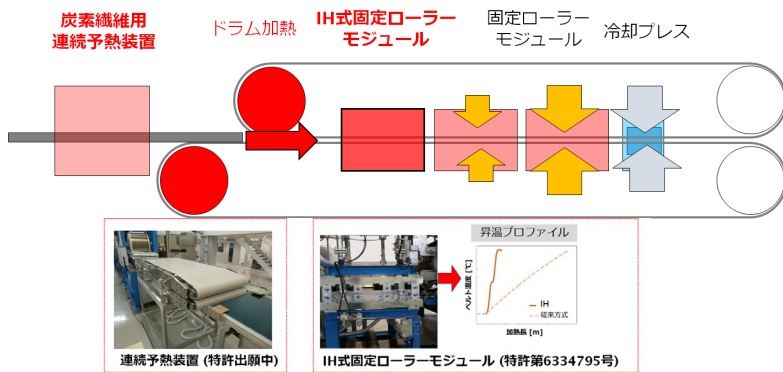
炭素繊維用
連続予熱装置

ドラム加熱

IH式固定ローラー
モジュール

固定ローラー
モジュール

冷却プレス

昇温プロファイル

ベルト温度 [℃]

IH
従来方式

加熱長 [m]

連続予熱装置 (特許出願中)

IH式固定ローラーモジュール (特許第6334795号)